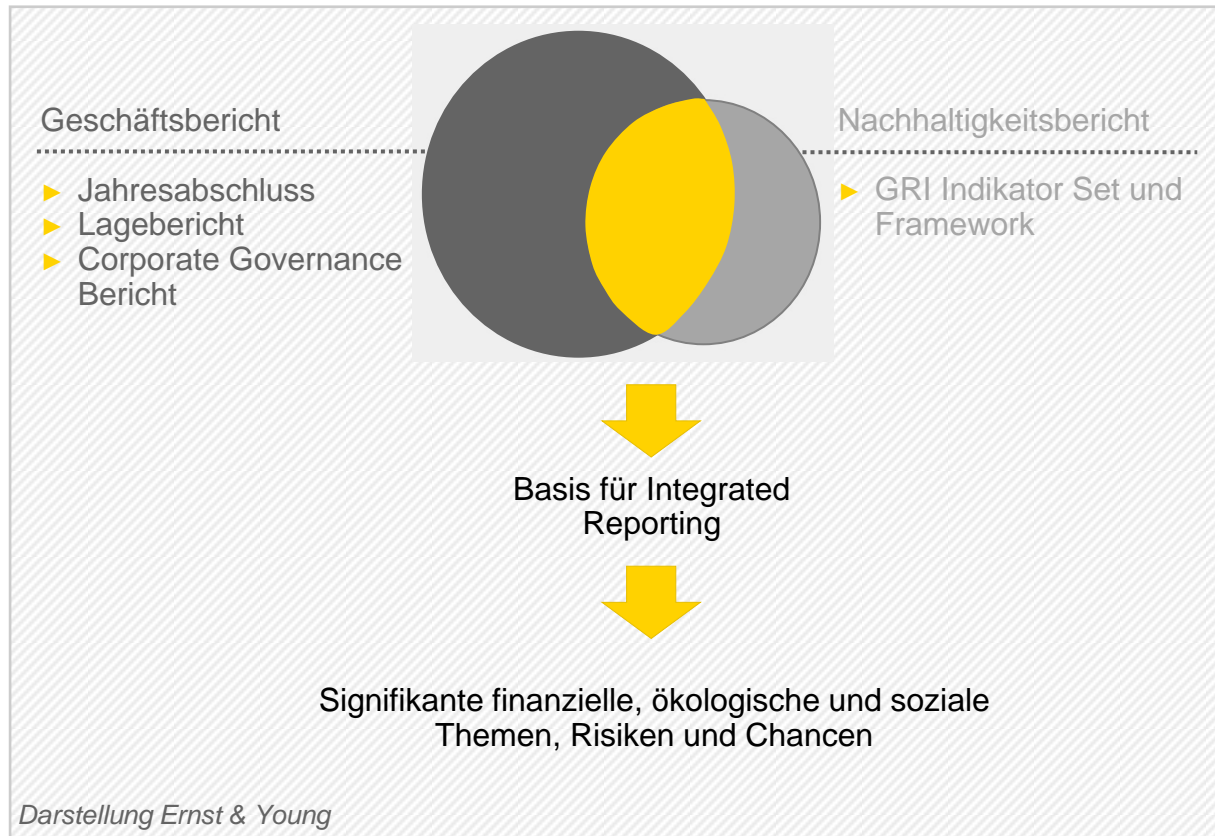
Geschäftsbericht

Jahresabschluss
Lagebericht
Corporate Governance Bericht

Nachhaltigkeitsbericht

GRI Indikator Set und Framework

Basis für Integrated Reporting

Signifikante finanzielle, ökologische und soziale Themen, Risiken und Chancen

Darstellung Ernst & Young